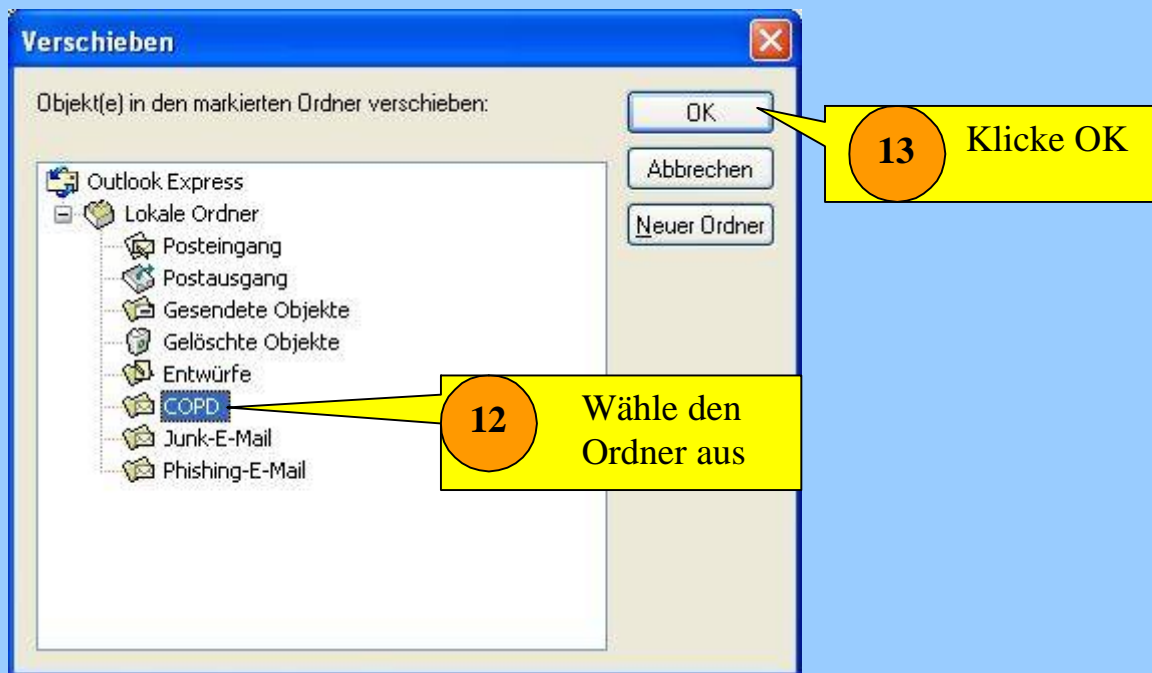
Verschieben

Objekt(e) in den markierten Ordner verschieben:

OK

Abbrechen

Neuer Ordner

Outlook Express
Lokale Ordner
Posteingang
Postausgang
Gesendete Objekte
Gelöschte Objekte
Entwürfe
COPD
Junk-E-Mail
Phishing-E-Mail

13 Klicke OK

12 Wähle den Ordner aus